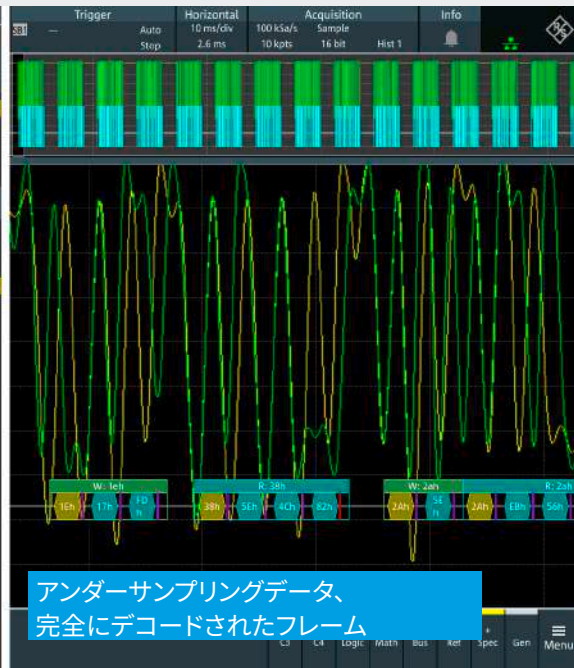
Trigger
SB1 — Auto Stop
Horizontal
10 ms/div
2.6 ms
Acquisition
100 kSa/s Sample
10 kpts 16 bit Hist 1
Info

W: 1Eh
1Eh 17h FD h
R: 38h
38h 5Eh 4Ch 82h
W: 2Ah
2Ah 5E h
R: 2Ah
2Ah E8h 56h

アンダーサンプリングデータ、
完全にデコードされたフレーム

C3 C4 Logic Math Bus Ref Spec Gen Menu